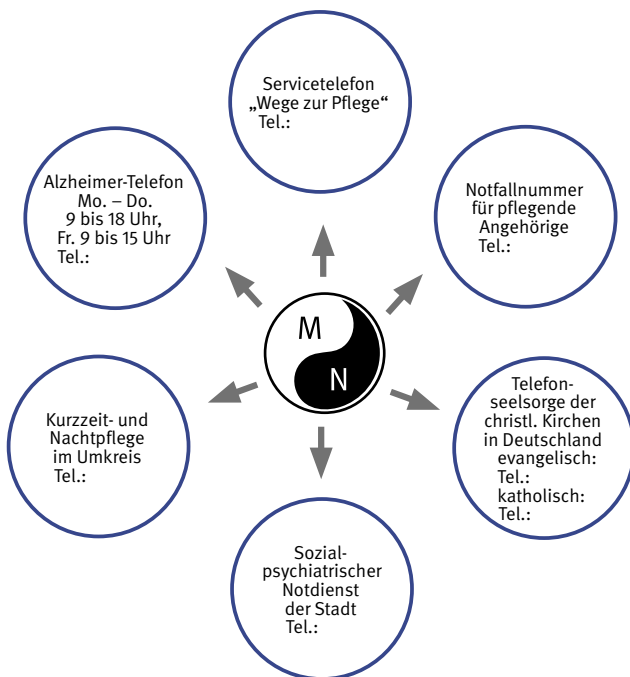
Servicetelefon
„Wege zur Pflege“
Tel.:

Alzheimer-Telefon
Mo. – Do.
9 bis 18 Uhr,
Fr. 9 bis 15 Uhr
Tel.:

Notfallnummer
für pflegende
Angehörige
Tel.:

M

N

Kurzzeit- und
Nachtpflege
im Umkreis
Tel.:

Telefonseelsorge der
christl. Kirchen
in Deutschland
evangelisch:
Tel.:
katholisch:
Tel.:

Sozialpsychiatrischer
Notdienst
der Stadt
Tel.: